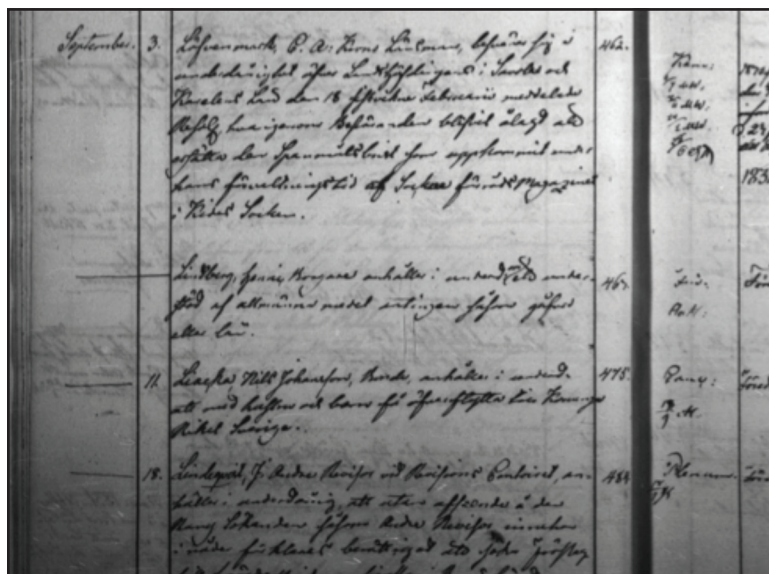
September. | 3. | Löjtnanten P. A. Lönns Änka, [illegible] i underdånighet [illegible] Landshöfdingens i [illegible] och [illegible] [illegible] den 18 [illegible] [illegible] meddelade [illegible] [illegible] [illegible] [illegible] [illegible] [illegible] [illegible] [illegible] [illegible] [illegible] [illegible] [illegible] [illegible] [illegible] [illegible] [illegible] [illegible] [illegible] Magazinet i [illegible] Socken. | 462.

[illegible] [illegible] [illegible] anhåller i underdånighet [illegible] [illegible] af allmänna medel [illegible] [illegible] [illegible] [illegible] | 463. | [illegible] R. K.

11. | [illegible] Nils Johansson, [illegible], anhåller i underd. att med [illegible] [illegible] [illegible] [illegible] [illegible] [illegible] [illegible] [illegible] Socken. | 475. | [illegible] R. K.

18. | Lindqvist, J. Anders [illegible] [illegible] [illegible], anhåller i underdånighet, att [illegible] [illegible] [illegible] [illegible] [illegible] Anders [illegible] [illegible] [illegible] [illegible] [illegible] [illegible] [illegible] | 484 | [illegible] R. K.

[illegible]
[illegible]
1835